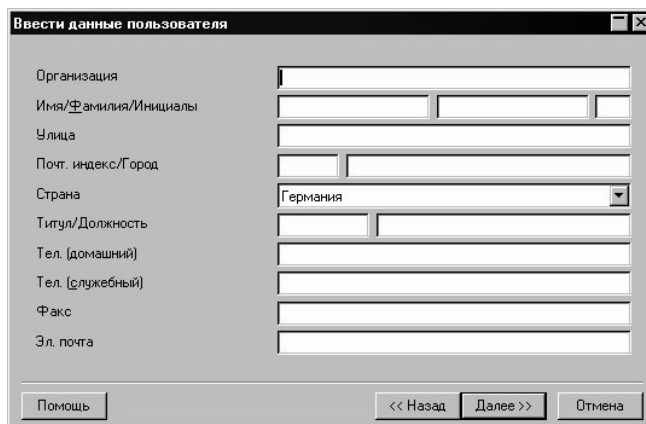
Ввести данные пользователя

Организация

Имя/Фамилия/Инициалы

Улица

Почт. индекс/Город

Страна

Германия

Титул/Должность

Тел. (домашний)

Тел. (служебный)

Факс

Эл. почта

Помощь

<< Назад

Далее >>

Отмена